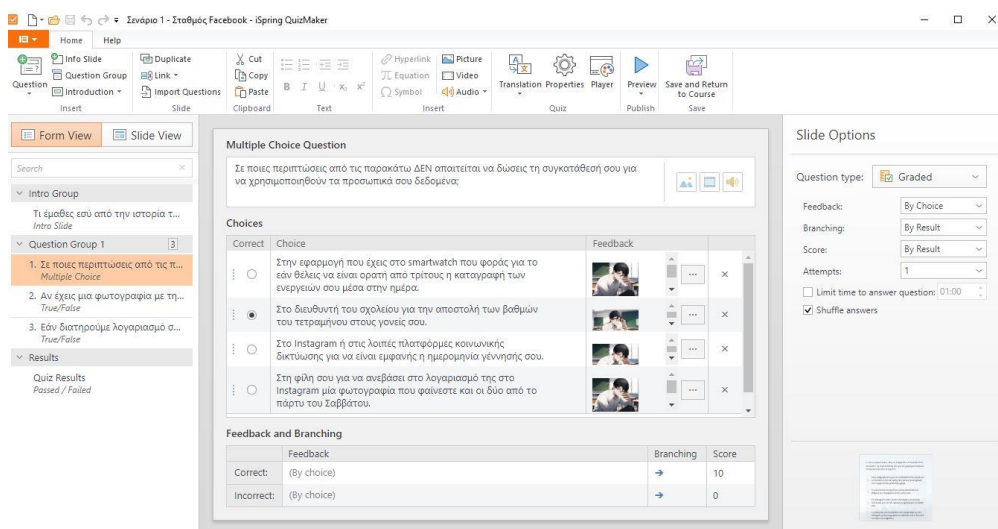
Σενάριο 1 - Σταθμός Facebook - iSpring QuizMaker

Home Help

Question
Info Slide
Question Group
Introduction
Insert

Duplicate
Link
Import Questions
Slide

Cut
Copy
Paste
Clipboard

Text

Hyperlink
Equation
Symbol
Picture
Video
Audio
Insert

Translation
Properties
Player
Quiz

Preview
Publish

Save and Return to Course
Save

Form View
Slide View

Search

Intro Group
Τι έμαθες εσύ από την ιστορία τ...
Intro Slide

Question Group 1 3
1. Σε ποιες περιπτώσεις από τις π...
Multiple Choice
2. Αν έχεις μια φωτογραφία με τη...
True/False
3. Εάν διατηρούμε λογαριασμό σ...
True/False

Results
Quiz Results
Passed / Failed

Multiple Choice Question

Σε ποιες περιπτώσεις από τις παρακάτω ΔΕΝ απαιτείται να δώσεις τη συγκατάθεσή σου για να χρησιμοποιηθούν τα προσωπικά σου δεδομένα;

Choices

| Correct | Choice | Feedback |
|---|---|---|
| ○ | Στην εφαρμογή που έχεις στο smartwatch που φοράς για το εάν θέλεις να είναι ορατή από τρίτους η καταγραφή των ενεργειών σου μέσα στην ημέρα. | |
| ◉ | Στο διευθυντή του σχολείου για την αποστολή των βαθμών του τετραμήνου στους γονείς σου. | |
| ○ | Στο Instagram ή στις λοιπές πλατφόρμες κοινωνικής δικτύωσης για να είναι εμφανής η ημερομηνία γέννησής σου. | |
| ○ | Στη φίλη σου για να ανεβάσει στο λογαριασμό της στο Instagram μία φωτογραφία που φαίνεστε και οι δύο από το πάρτυ του Σαββάτου. | |

Feedback and Branching

| | Feedback | Branching | Score |
|---|---|---|---|
| Correct: | (By choice) | → | 10 |
| Incorrect: | (By choice) | → | 0 |

Slide Options

Question type: Graded
Feedback: By Choice
Branching: By Result
Score: By Result
Attempts: 1
Limit time to answer question: 01:00
Shuffle answers